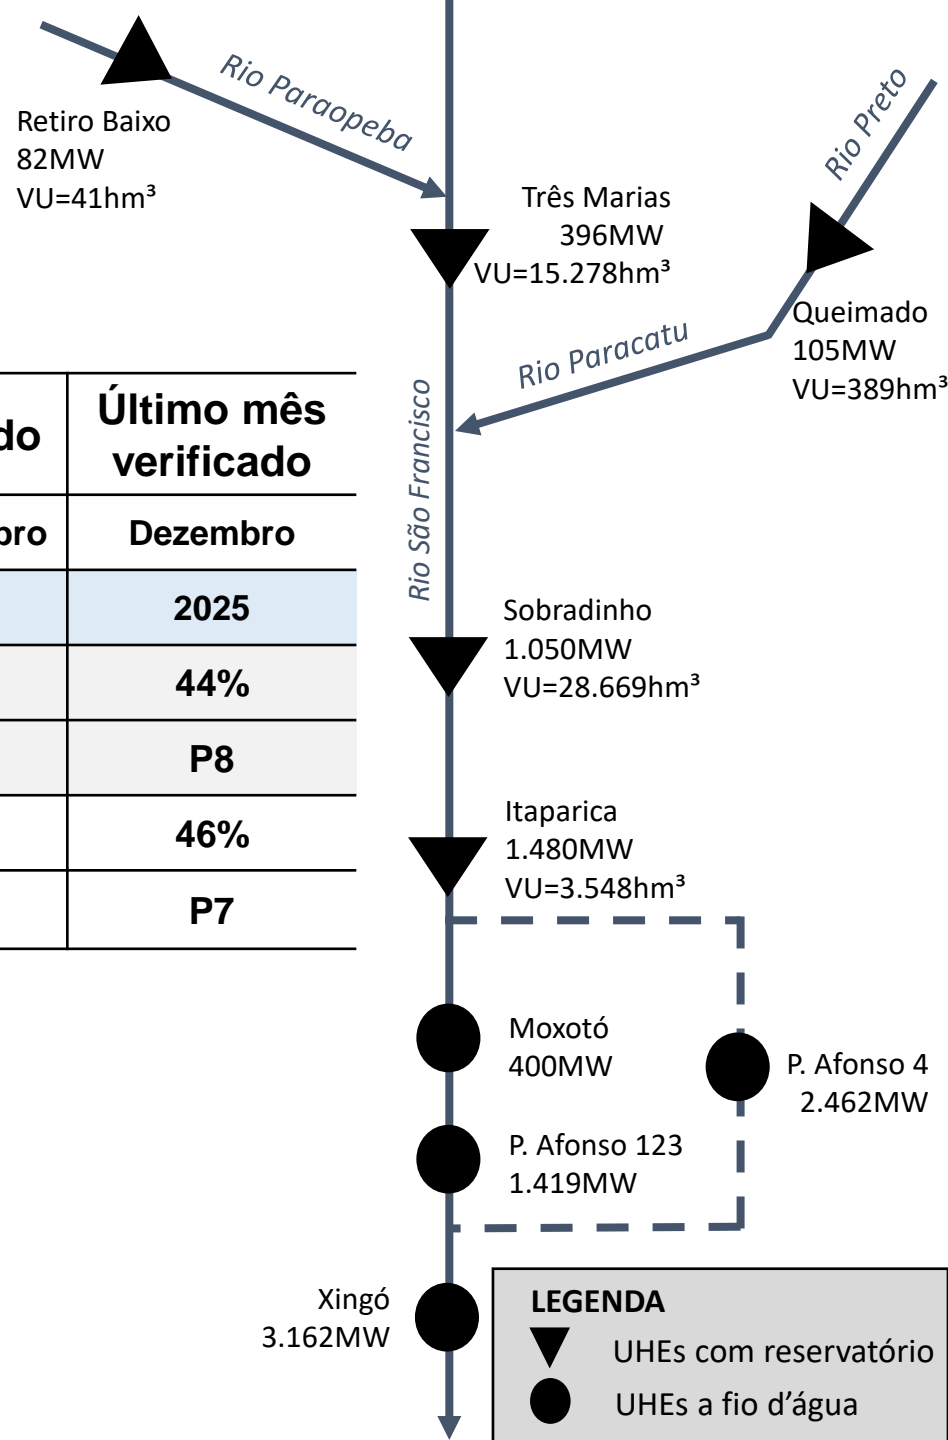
Rio Paraopeba

Retiro Baixo
82MW
VU=41hm³

Rio Preto

Três Marias
396MW
VU=15.278hm³

Queimado
105MW
VU=389hm³

Rio Paracatu

Rio São Francisco

| do | Último mês verificado |
|---|---|
| bro | Dezembro |
| | 2025 |
| | 44% |
| | P8 |
| | 46% |
| | P7 |

Sobradinho
1.050MW
VU=28.669hm³

Itaparica
1.480MW
VU=3.548hm³

Moxotó
400MW

P. Afonso 4
2.462MW

P. Afonso 123
1.419MW

Xingó
3.162MW

LEGENDA
UHEs com reservatório
UHEs a fio d'água